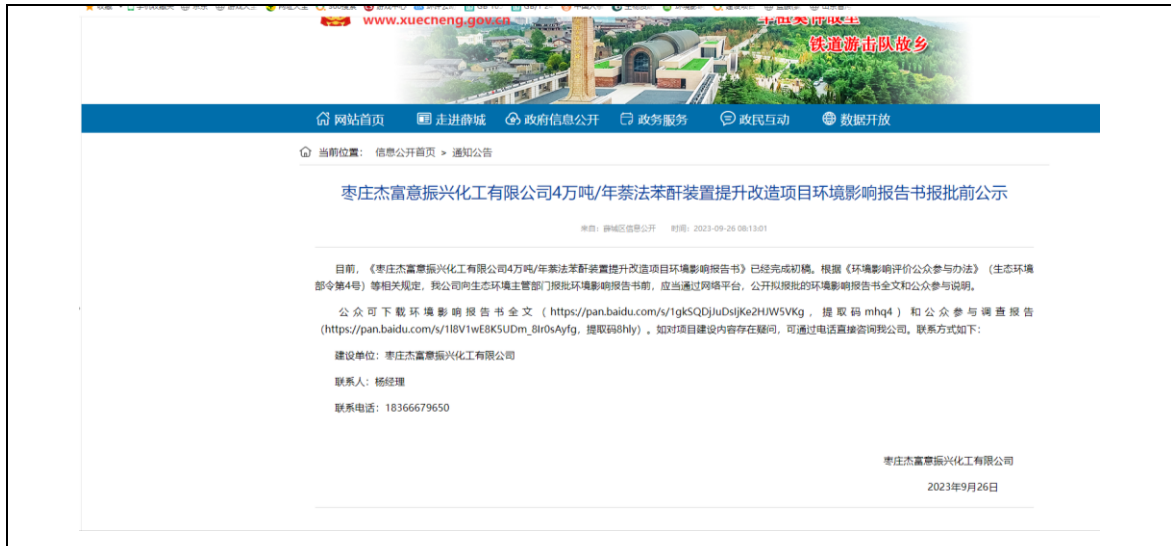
www.xuecheng.gov.cn
铁道游击队故乡

网站首页 走进薛城 政府信息公开 政务服务 政民互动 数据开放

当前位置： 信息公开首页 > 通知公告

枣庄杰富意振兴化工有限公司4万吨/年萘法苯酐装置提升改造项目环境影响报告书报批前公示

来源：薛城区信息公开 时间：2023-09-26 08:13:01

目前，《枣庄杰富意振兴化工有限公司4万吨/年萘法苯酐装置提升改造项目环境影响报告书》已经完成初稿。根据《环境影响评价公众参与办法》（生态环境部令第4号）等相关规定，我公司向生态环境主管部门报批环境影响报告书前，应当通过网络平台，公开拟报批的环境影响报告书全文和公众参与说明。

公众可下载环境影响报告书全文（https://pan.baidu.com/s/1gkSQDjJuDsljKe2HJW5VKg，提取码mhq4）和公众参与调查报告（https://pan.baidu.com/s/1l8V1wE8K5UDm_8Ir0sAyfg，提取码8hly）。如对项目建设内容存在疑问，可通过电话直接咨询我公司。联系方式如下：

建设单位：枣庄杰富意振兴化工有限公司

联系人：杨经理

联系电话：18366679650

枣庄杰富意振兴化工有限公司

2023年9月26日